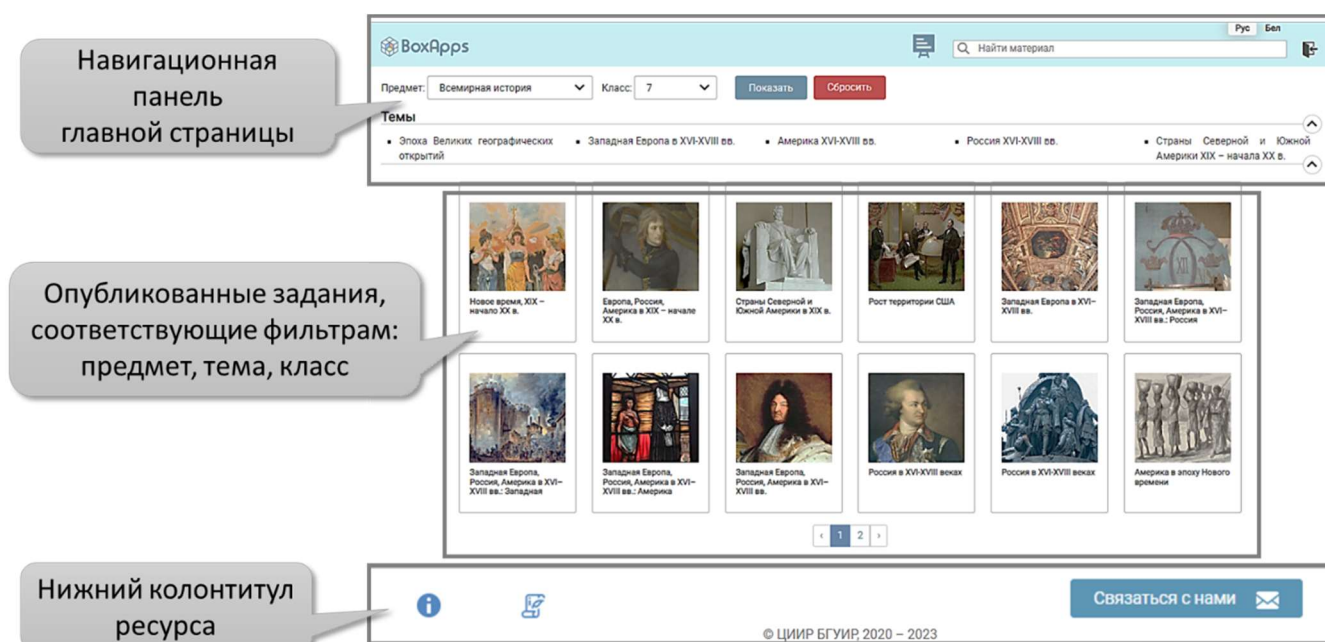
Навигационная панель главной страницы

Рус Бел

BoxApps

Найти материал

Предмет: Всемирная история Класс: 7 Показать Сбросить

Темы

• Эпоха Великих географических открытий • Западная Европа в XVI-XVIII вв. • Америка XVI-XVIII вв. • Россия XVI-XVIII вв. • Страны Северной и Южной Америки XIX – начала XX в.

Опубликованные задания, соответствующие фильтрам: предмет, тема, класс

Новое время, XIX – начало XX в.

Европа, Россия, Америка в XIX – начале XX в.

Страны Северной и Южной Америки в XIX в.

Рост территории США

Западная Европа в XVI–XVIII вв.

Западная Европа, Россия, Америка в XVI–XVIII вв.: Россия

Западная Европа, Россия, Америка в XVI–XVIII вв.: Западная

Западная Европа, Россия, Америка в XVI–XVIII вв.: Америка

Западная Европа, Россия, Америка в XVI–XVIII вв.

Россия в XVI-XVIII веках

Россия в XVI-XVIII веках

Америка в эпоху Нового времени

‹ 1 2 ›

Нижний колонтитул ресурса

Связаться с нами

© ЦИИР БГУИР, 2020 – 2023